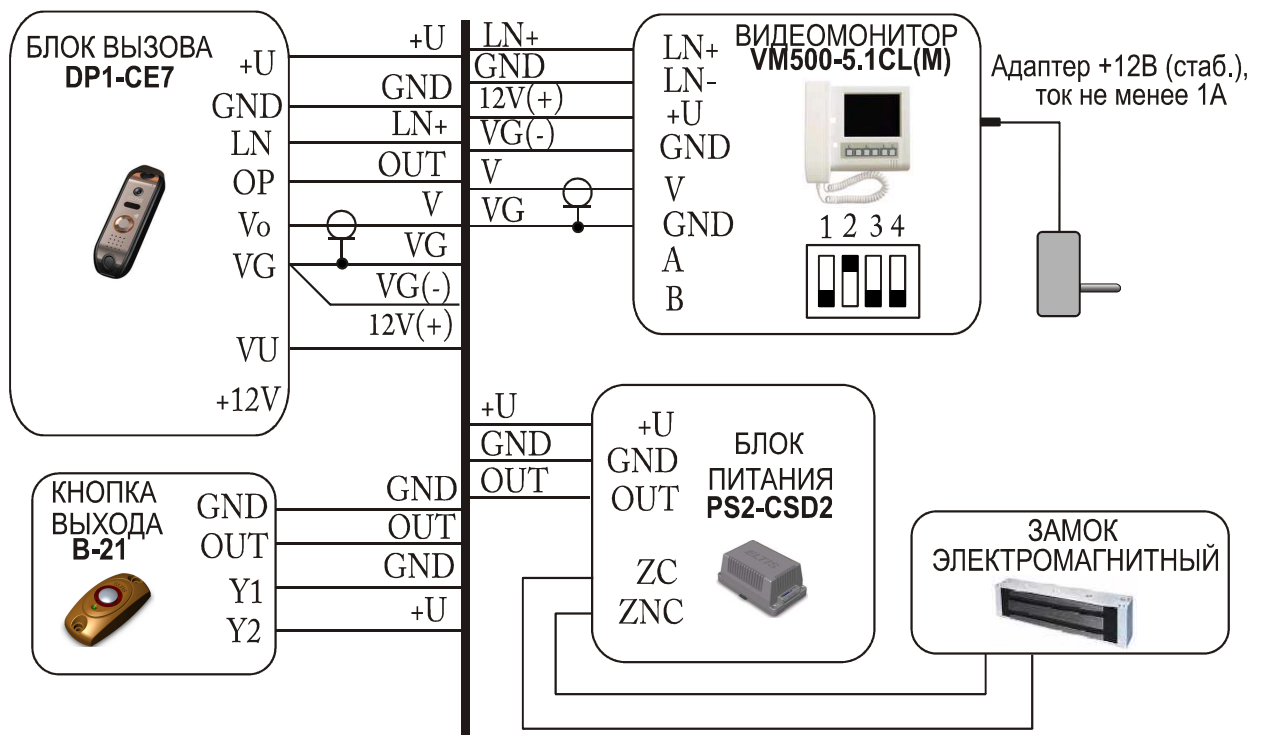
БЛОК ВЫЗОВА
DP1-CE7
+U
GND
LN
OP
Vo
VG
VU
+12V

+U
GND
LN+
OUT
V
VG
VG(-)
12V(+)

LN+
GND
12V(+)
VG(-)
V
VG

ВИДЕОМОНИТОР
VM500-5.1CL(M)
LN+
LN-
+U
GND
V
GND
A
B
1 2 3 4

Адаптер +12В (стаб.), ток не менее 1А

+U
GND
OUT

БЛОК ПИТАНИЯ
PS2-CSD2
+U
GND
OUT
ZC
ZNC

КНОПКА ВЫХОДА
B-21
GND
OUT
Y1
Y2

GND
OUT
GND
+U

ЗАМОК ЭЛЕКТРОМАГНИТНЫЙ